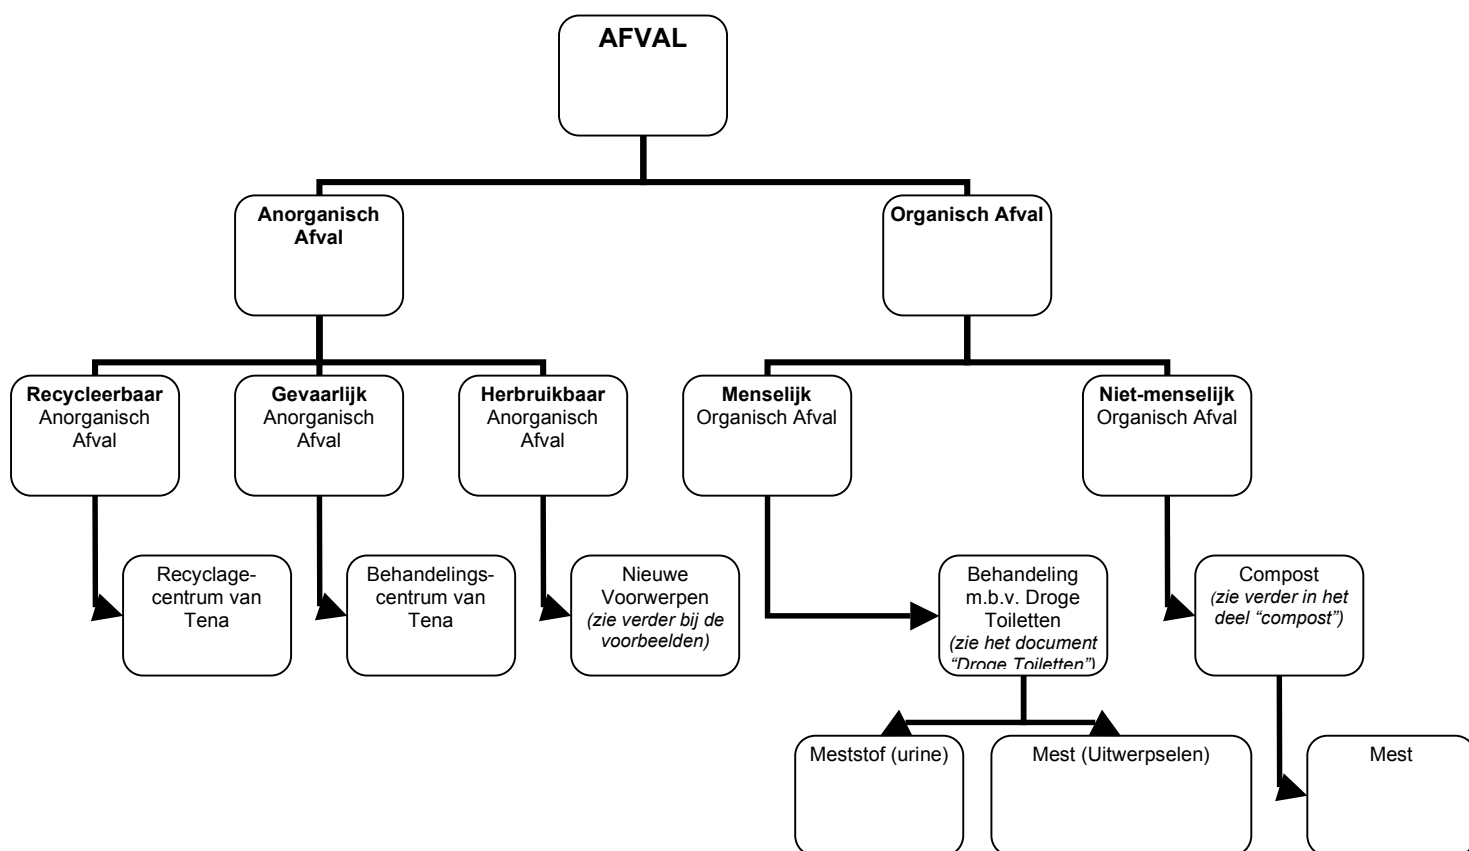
AFVAL

Anorganisch Afval

Organisch Afval

Recycleerbaar Anorganisch Afval

Gevaarlijk Anorganisch Afval

Herbruikbaar Anorganisch Afval

Menselijk Organisch Afval

Niet-menselijk Organisch Afval

Recyclagecentrum van Tena

Behandelingscentrum van Tena

Nieuwe Voorwerpen *(zie verder bij de voorbeelden)*

Behandeling m.b.v. Droge Toiletten *(zie het document "Droge Toiletten")*

Compost *(zie verder in het deel "compost")*

Meststof (urine)

Mest (Uitwerpselen)

Mest